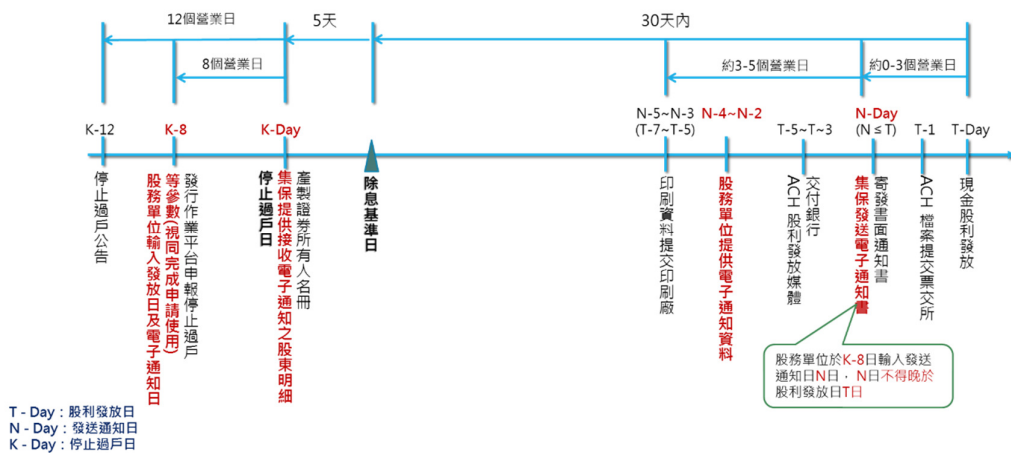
12個營業日
5天
30天內
8個營業日
約3-5個營業日
約0-3個營業日

K-12
K-8
K-Day
N-5~N-3 (T-7~T-5)
N-4~N-2
T-5~T~3
N-Day (N ≤ T)
T-1
T-Day

停止過戶公告
發行作業平台申報停止過戶等參數(視同完成申請使用)
股務單位輸入發放日及電子通知日
停止過戶日
產製證券所有人名冊
集保提供接收電子通知之股東明細
除息基準日
印刷資料提交印刷廠
股務單位提供電子通知資料
交付銀行ACH股利發放媒體
寄發書面通知書
集保發送電子通知書
ACH檔案提交票交所
現金股利發放

股務單位於K-8日輸入發送通知日N日，N日不得晚於股利發放日T日

T - Day：股利發放日
N - Day：發送通知日
K - Day：停止過戶日